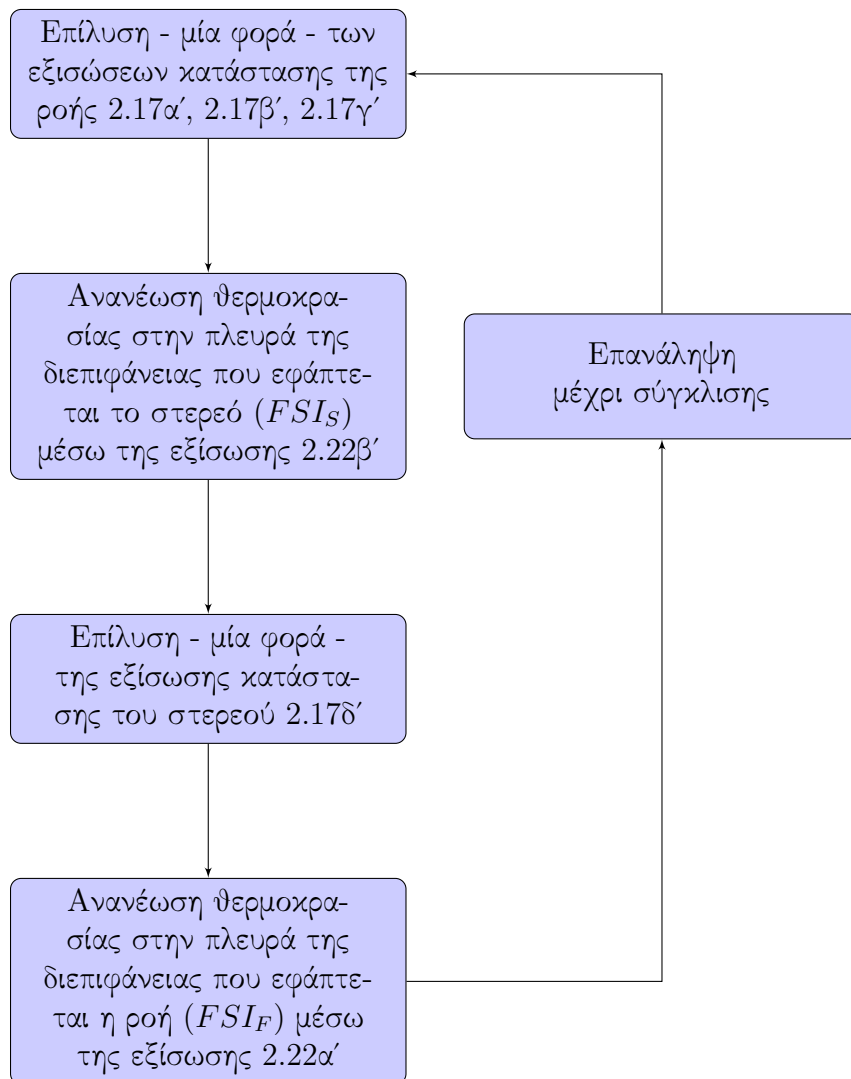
Επίλυση - μία φορά - των εξισώσεων κατάστασης της ροής 2.17α΄, 2.17β΄, 2.17γ΄

Ανανέωση θερμοκρασίας στην πλευρά της διεπιφάνειας που εφάπτεται το στερεό $(FSI_S)$ μέσω της εξίσωσης 2.22β΄

Επίλυση - μία φορά - της εξίσωσης κατάστασης του στερεού 2.17δ΄

Ανανέωση θερμοκρασίας στην πλευρά της διεπιφάνειας που εφάπτεται η ροή $(FSI_F)$ μέσω της εξίσωσης 2.22α΄

Επανάληψη μέχρι σύγκλισης